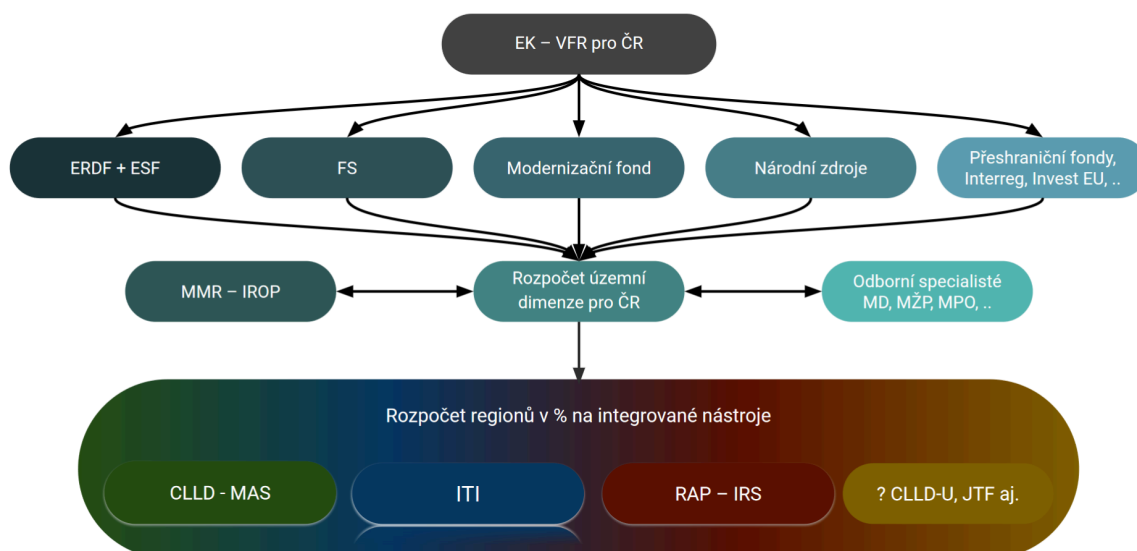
EK – VFR pro ČR

ERDF + ESF

FS

Modernizační fond

Národní zdroje

Přeshraniční fondy, Interreg, Invest EU, ..

MMR – IROP

Rozpočet územní dimenze pro ČR

Odborní specialisté MD, MŽP, MPO, ..

Rozpočet regionů v % na integrované nástroje

CLLD - MAS

ITI

RAP – IRS

? CLLD-U, JTF aj.